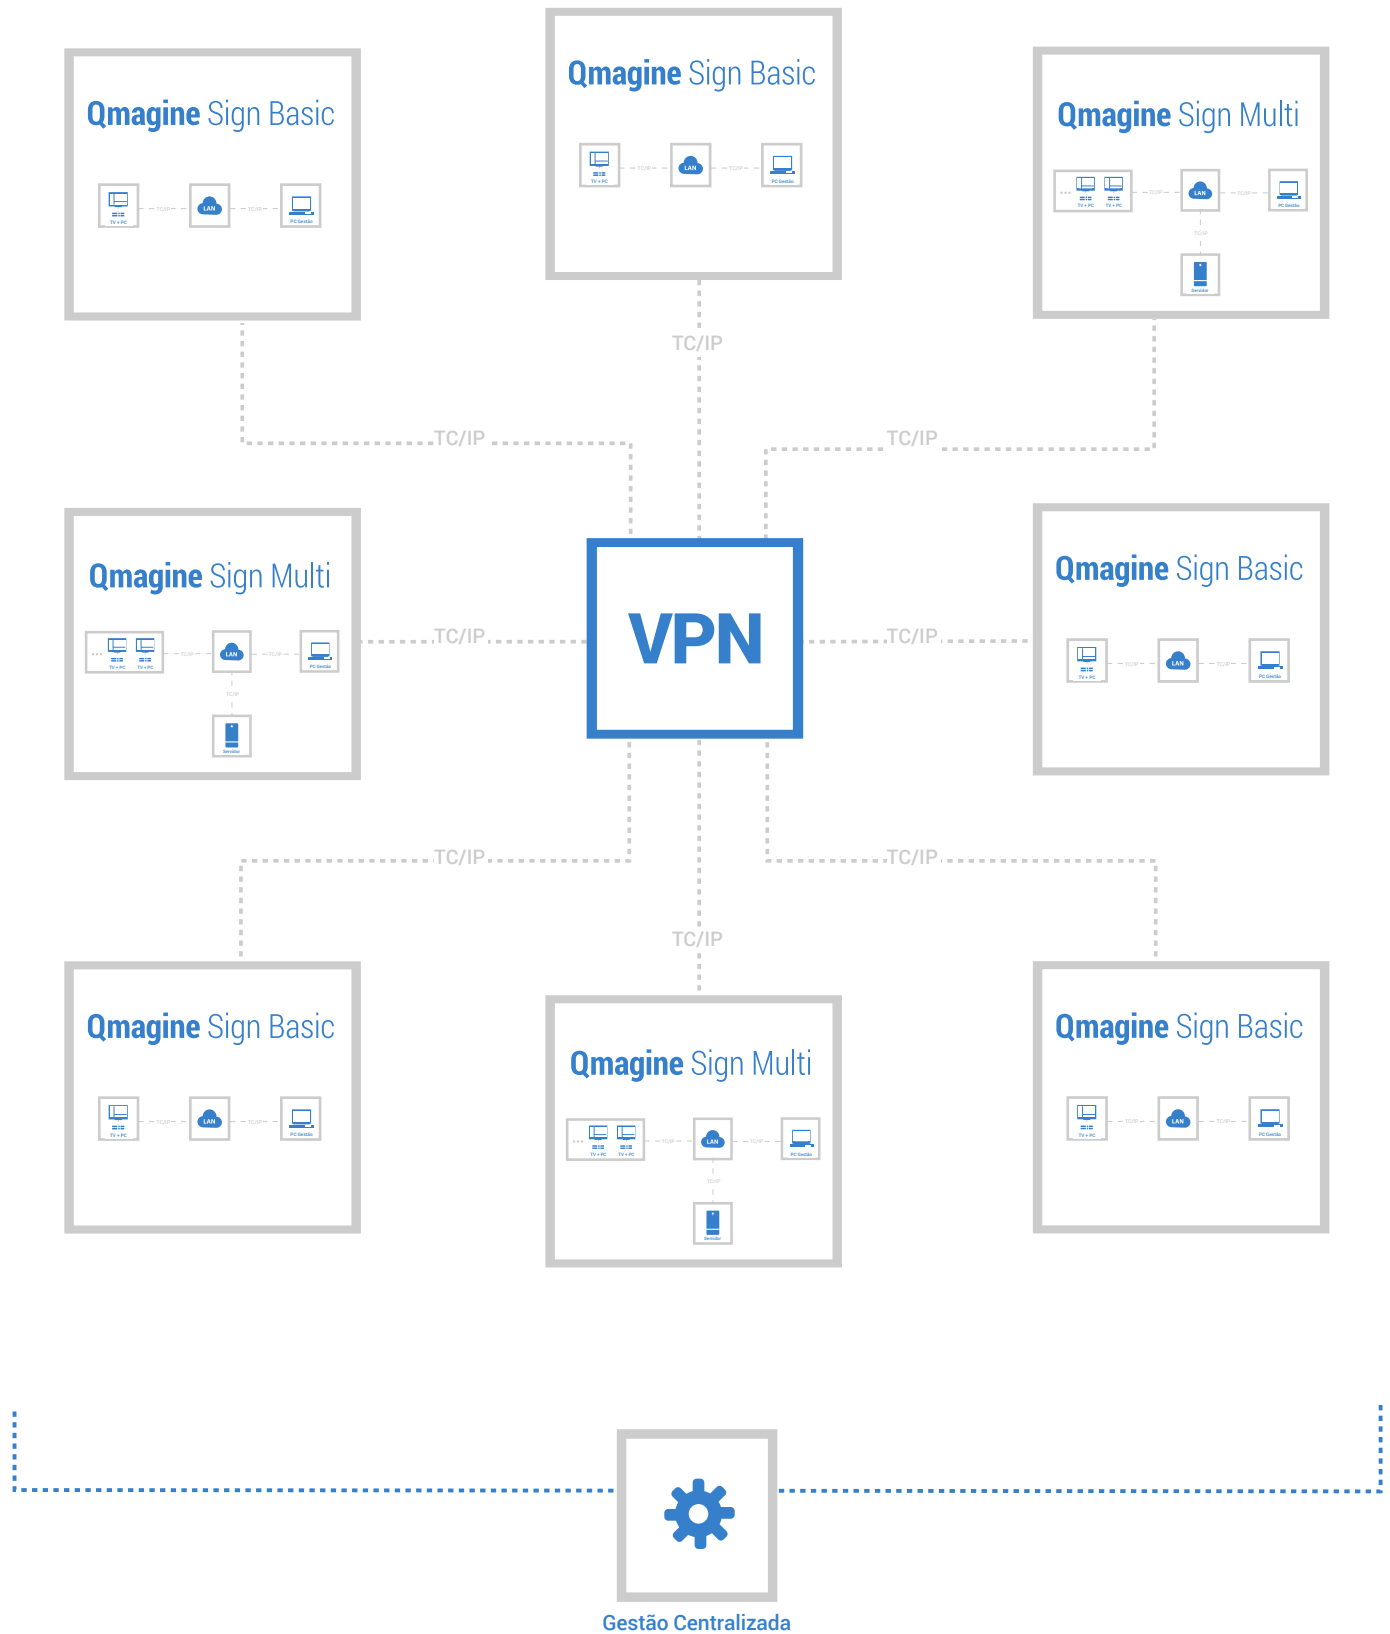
Qmagine Sign Basic

TV + PC — TC/IP — LAN — TC/IP — PC Gestão

Qmagine Sign Basic

TV + PC — TC/IP — LAN — TC/IP — PC Gestão

Qmagine Sign Multi

TV + PC TV + PC — TC/IP — LAN — TC/IP — PC Gestão
TC/IP
Servidor

TC/IP

TC/IP

TC/IP

Qmagine Sign Multi

TV + PC TV + PC — TC/IP — LAN — TC/IP — PC Gestão
TC/IP
Servidor

TC/IP

VPN

TC/IP

Qmagine Sign Basic

TV + PC — TC/IP — LAN — TC/IP — PC Gestão

TC/IP

TC/IP

TC/IP

Qmagine Sign Basic

TV + PC — TC/IP — LAN — TC/IP — PC Gestão

Qmagine Sign Multi

TV + PC TV + PC — TC/IP — LAN — TC/IP — PC Gestão
TC/IP
Servidor

Qmagine Sign Basic

TV + PC — TC/IP — LAN — TC/IP — PC Gestão

Gestão Centralizada